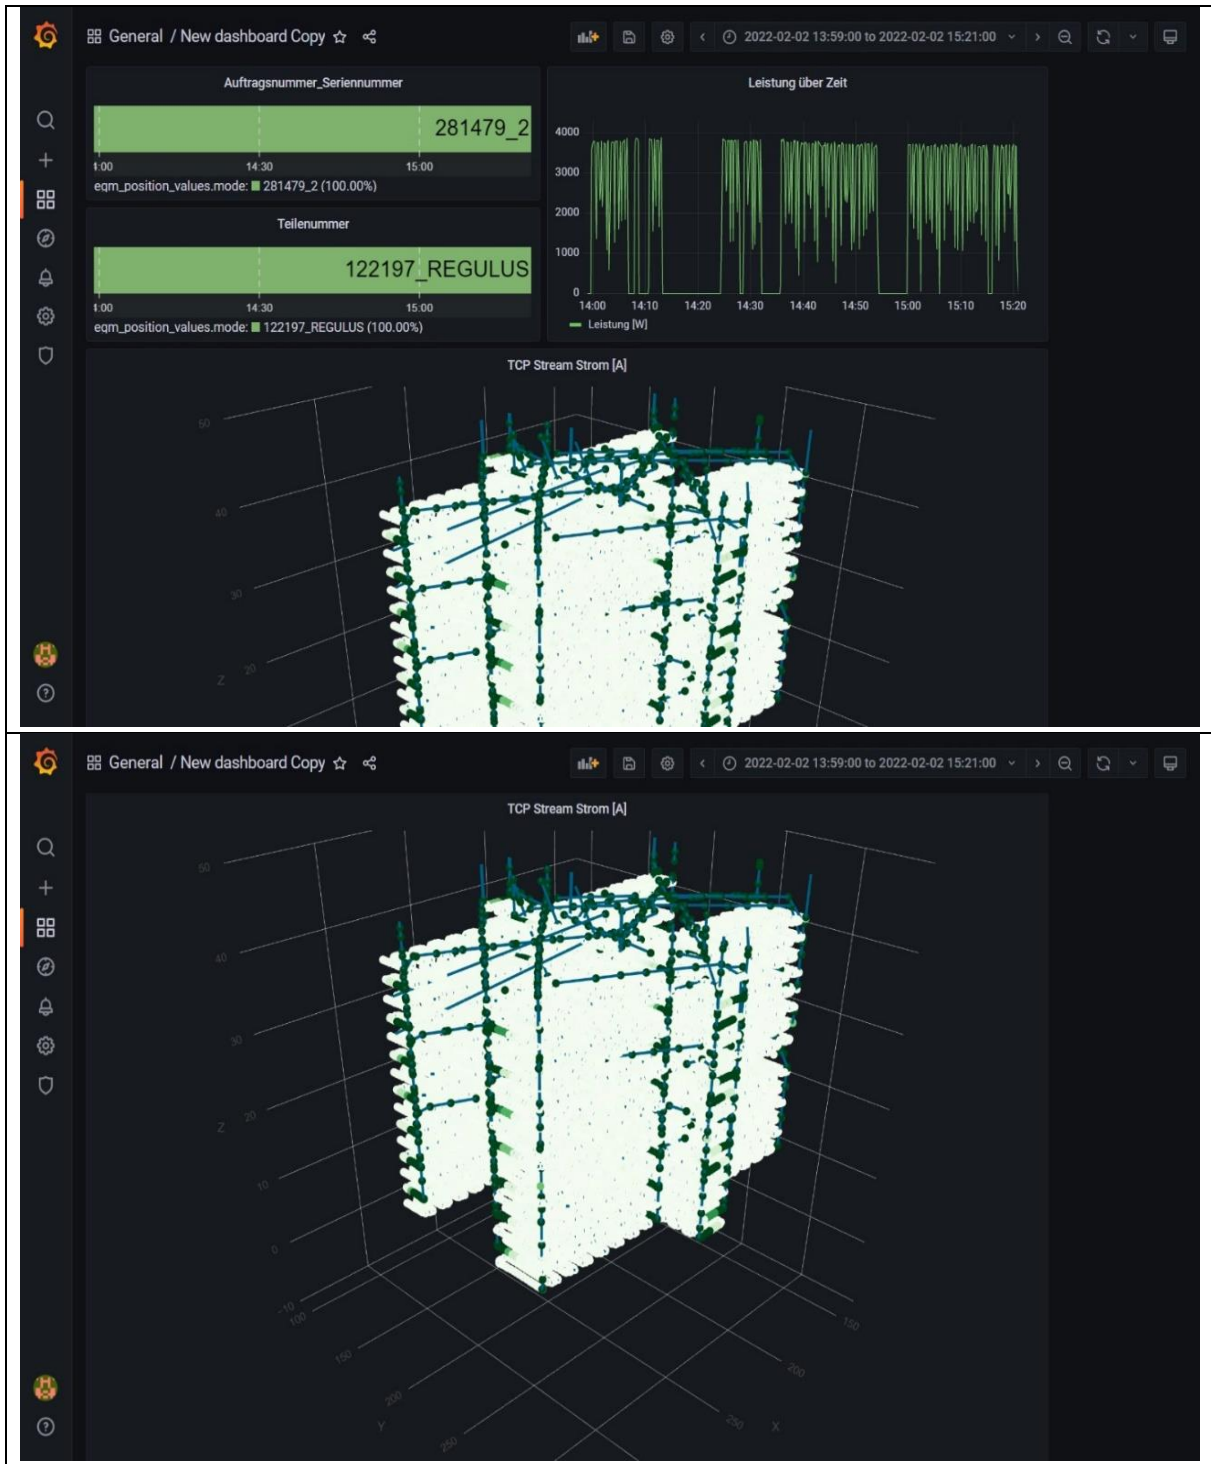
General / New dashboard Copy

2022-02-02 13:59:00 to 2022-02-02 15:21:00

Auftragsnummer_Seriennummer

281479_2

14:00 14:30 15:00

egm_position_values.mode: 281479_2 (100.00%)

Teilenummer

122197_REGULUS

14:00 14:30 15:00

egm_position_values.mode: 122197_REGULUS (100.00%)

Leistung über Zeit

4000
3000
2000
1000
0

14:00 14:10 14:20 14:30 14:40 14:50 15:00 15:10 15:20

Leistung [W]

TCP Stream Strom [A]

50
40
30
20
Z

General / New dashboard Copy

2022-02-02 13:59:00 to 2022-02-02 15:21:00

TCP Stream Strom [A]

50
40
30
20
Z
10
0
-10
100
150
200
Y
250
150
200
250
X